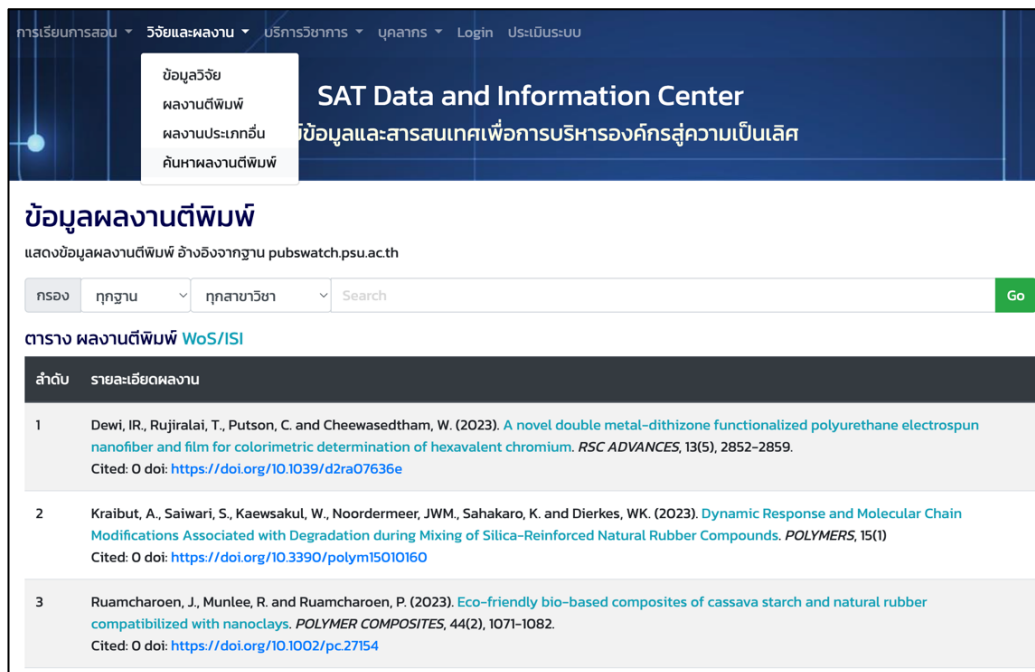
การเรียนการสอน ▾ วิจัยและผลงาน ▾ บริการวิชาการ ▾ บุคลากร ▾ Login ประเมินระบบ

ข้อมูลวิจัย
ผลงานตีพิมพ์
ผลงานประเภทอื่น
ค้นหาผลงานตีพิมพ์

SAT Data and Information Center
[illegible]ข้อมูลและสารสนเทศเพื่อการบริหารองค์กรสู่ความเป็นเลิศ

ข้อมูลผลงานตีพิมพ์

แสดงข้อมูลผลงานตีพิมพ์ อ้างอิงจากฐาน pubswatch.psu.ac.th

กรอง ทุกฐาน ทุกสาขาวิชา Search Go

ตาราง ผลงานตีพิมพ์ WoS/ISI

| ลำดับ | รายละเอียดผลงาน |
|---|---|
| 1 | Dewi, IR., Rujiralai, T., Putson, C. and Cheewasedtham, W. (2023). A novel double metal-dithizone functionalized polyurethane electrospun nanofiber and film for colorimetric determination of hexavalent chromium. *RSC ADVANCES*, 13(5), 2852-2859. Cited: 0 doi: https://doi.org/10.1039/d2ra07636e |
| 2 | Kraibut, A., Saiwari, S., Kaewsakul, W., Noordermeer, JWM., Sahakaro, K. and Dierkes, WK. (2023). Dynamic Response and Molecular Chain Modifications Associated with Degradation during Mixing of Silica-Reinforced Natural Rubber Compounds. *POLYMERS*, 15(1) Cited: 0 doi: https://doi.org/10.3390/polym15010160 |
| 3 | Ruamcharoen, J., Munlee, R. and Ruamcharoen, P. (2023). Eco-friendly bio-based composites of cassava starch and natural rubber compatibilized with nanoclays. *POLYMER COMPOSITES*, 44(2), 1071-1082. Cited: 0 doi: https://doi.org/10.1002/pc.27154 |